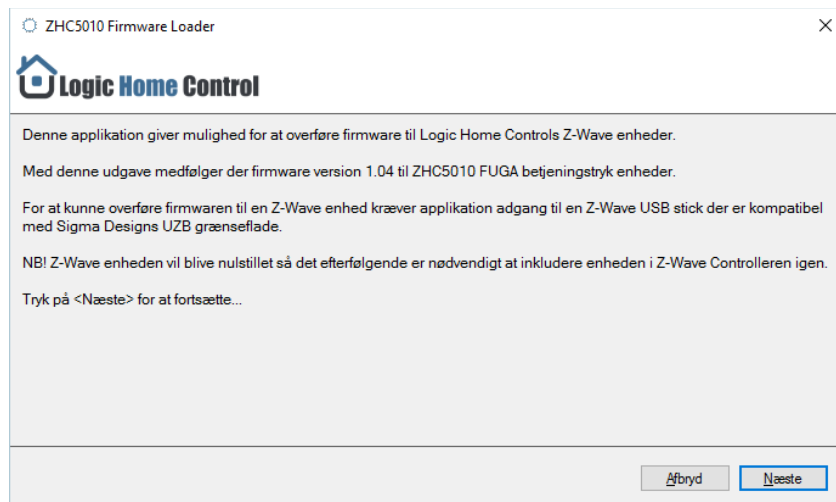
ZHC5010 Firmware Loader

Logic Home Control

Denne applikation giver mulighed for at overføre firmware til Logic Home Controls Z-Wave enheder.

Med denne udgave medfølger der firmware version 1.04 til ZHC5010 FUGA betjeningstryk enheder.

For at kunne overføre firmwaren til en Z-Wave enhed kræver applikation adgang til en Z-Wave USB stick der er kompatibel med Sigma Designs UZB grænseflade.

NB! Z-Wave enheden vil blive nulstillet så det efterfølgende er nødvendigt at inkludere enheden i Z-Wave Controlleren igen.

Tryk på <Næste> for at fortsætte...

Afbryd
Næste